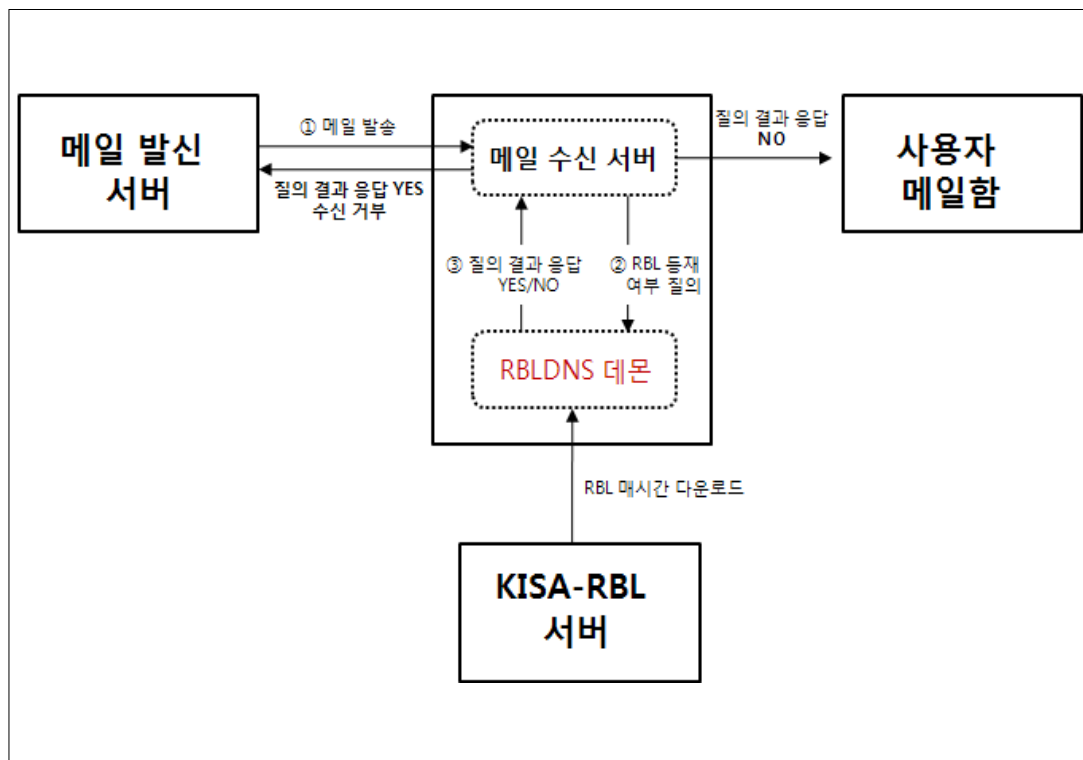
메일 발신 서버

① 메일 발송

질의 결과 응답 YES 수신 거부

메일 수신 서버

질의 결과 응답 NO

사용자 메일함

③ 질의 결과 응답 YES/NO

② RBL 등재 여부 질의

RBLDNS 데몬

RBL 매시간 다운로드

KISA-RBL 서버